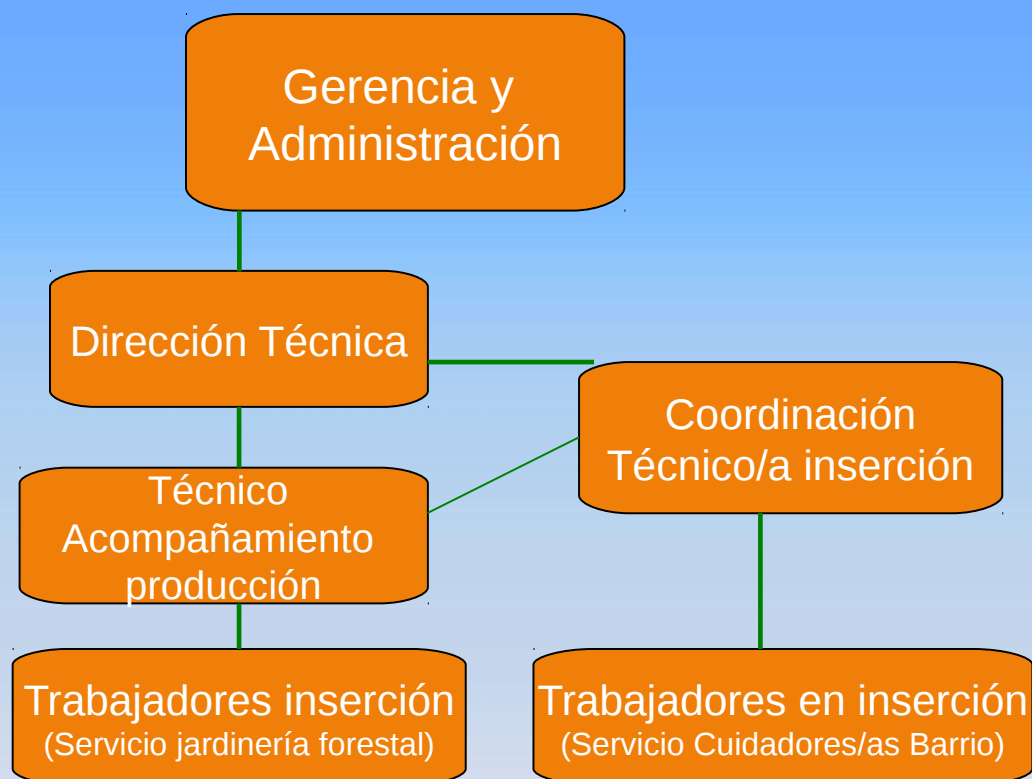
Gerencia y Administración

Dirección Técnica

Coordinación Técnico/a inserción

Técnico Acompañamiento producción

Trabajadores inserción
(Servicio jardinería forestal)

Trabajadores en inserción
(Servicio Cuidadores/as Barrio)